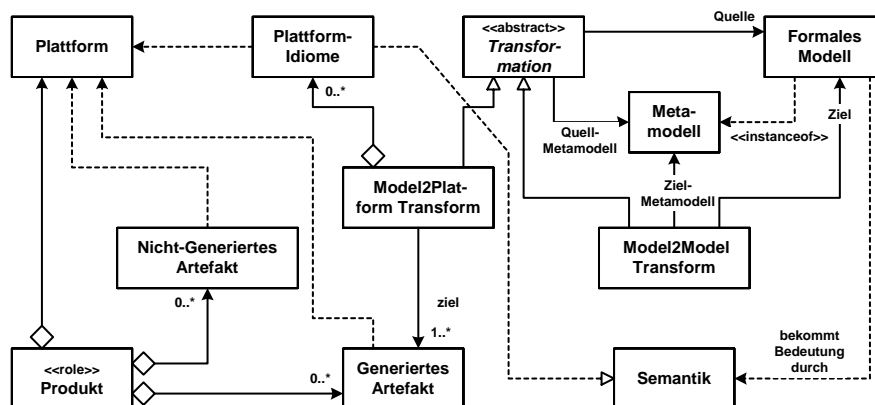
Plattform

Plattform-Idiome

<<abstract>>
Transformation

Quelle

Formales Modell

0..*

Meta-modell

Quell-Metamodell

<<instanceof>>

Ziel

Model2Platform Transform

Ziel-Metamodell

Nicht-Generiertes Artefakt

Model2Model Transform

0..*

ziel

1..*

bekommt Bedeutung durch

<<role>>
Produkt

0..*

Generiertes Artefakt

Semantik